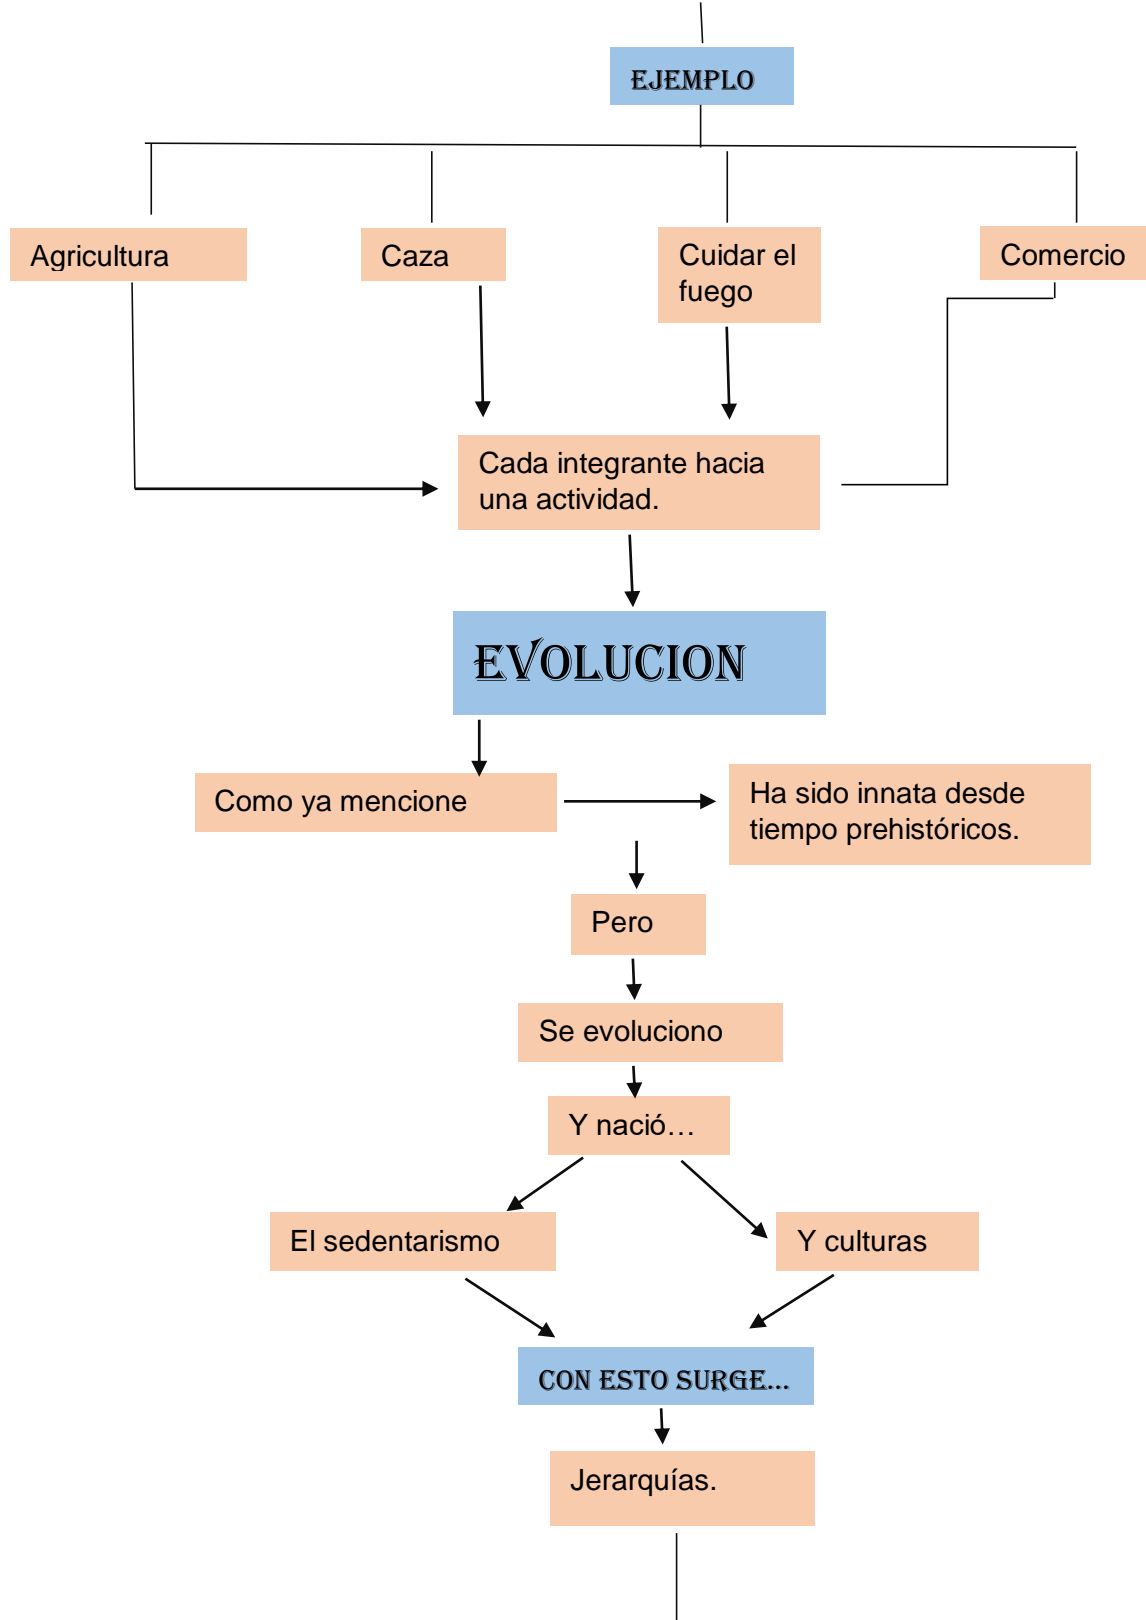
EJEMPLO

Agricultura

Caza

Cuidar el fuego

Comercio

Cada integrante hacia una actividad.

EVOLUCION

Como ya mencione

Ha sido innata desde tiempo prehistóricos.

Pero

Se evoluciono

Y nació…

El sedentarismo

Y culturas

CON ESTO SURGE…

Jerarquías.